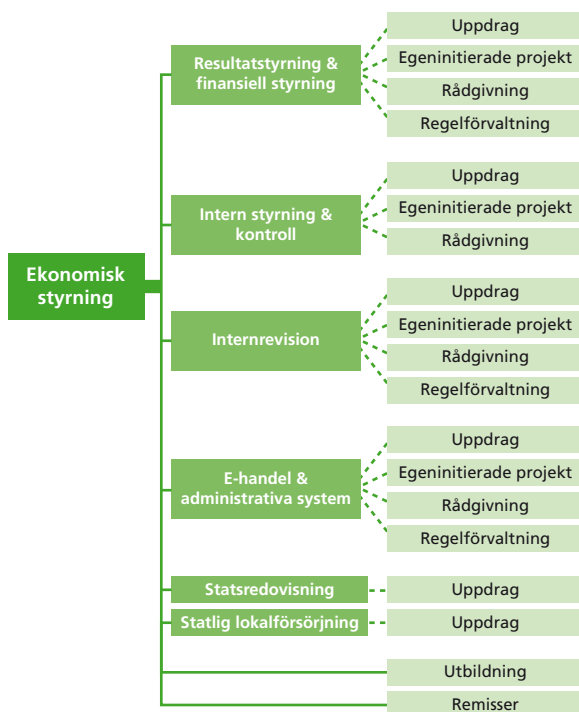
Ekonomisk styrning

Resultatstyrning & finansiell styrning
Uppdrag
Egeninitierade projekt
Rådgivning
Regelförvaltning

Intern styrning & kontroll
Uppdrag
Egeninitierade projekt
Rådgivning

Internrevision
Uppdrag
Egeninitierade projekt
Rådgivning
Regelförvaltning

E-handel & administrativa system
Uppdrag
Egeninitierade projekt
Rådgivning
Regelförvaltning

Statsredovisning
Uppdrag

Statlig lokalförsörjning
Uppdrag

Utbildning

Remisser